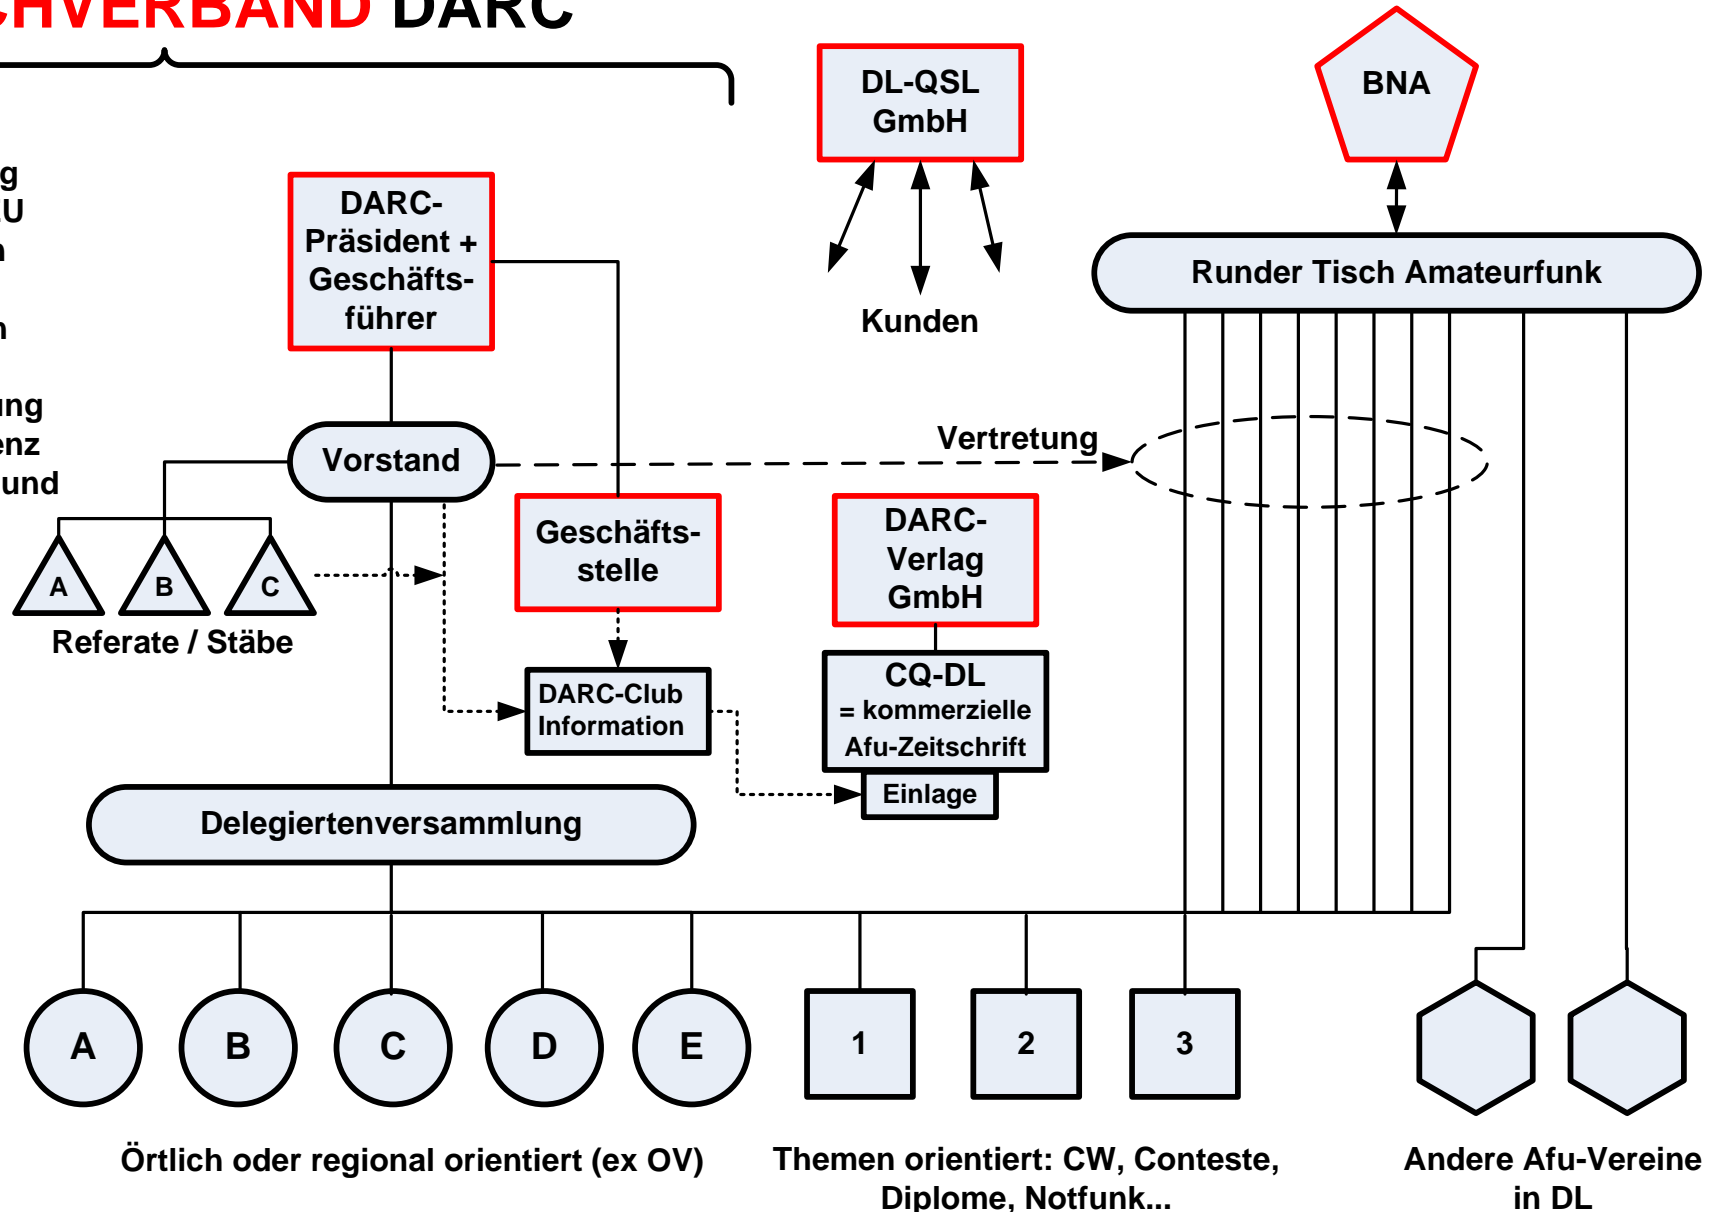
CHVERBAND DARC

g
U
n

n

ung
enz
und

DARC-Präsident + Geschäftsführer

DL-QSL GmbH

BNA

Kunden

Runder Tisch Amateurfunk

Vorstand

Vertretung

A
B
C
Referate / Stäbe

Geschäftsstelle

DARC-Verlag GmbH

DARC-Club Information

CQ-DL
= kommerzielle Afu-Zeitschrift

Einlage

Delegiertenversammlung

A
B
C
D
E
1
2
3

Örtlich oder regional orientiert (ex OV)

Themen orientiert: CW, Conteste, Diplome, Notfunk...

Andere Afu-Vereine in DL